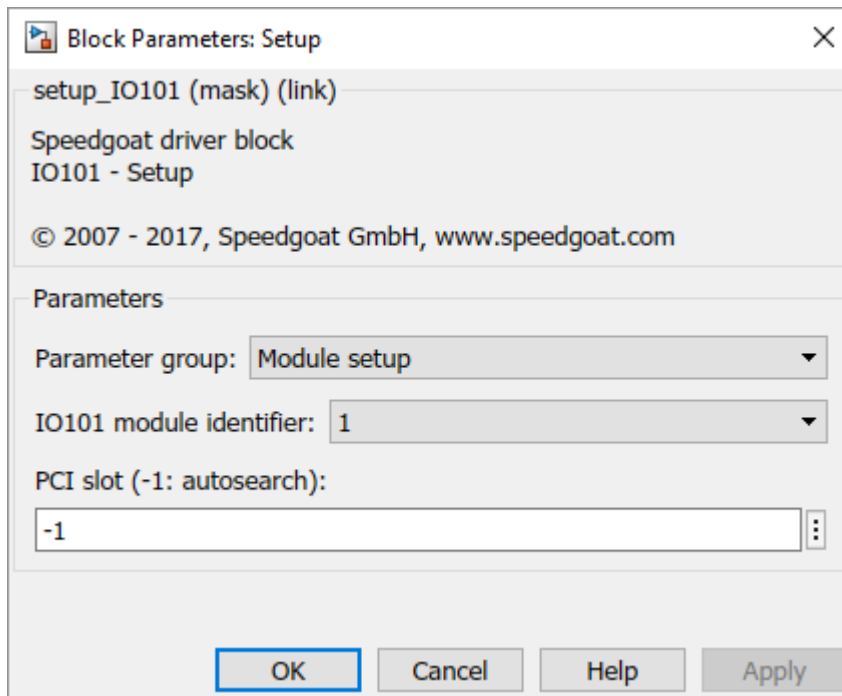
Block Parameters: Setup

setup_IO101 (mask) (link)

Speedgoat driver block
IO101 - Setup

© 2007 - 2017, Speedgoat GmbH, www.speedgoat.com

Parameters

Parameter group: Module setup

IO101 module identifier: 1

PCI slot (-1: autosearch):

-1

OK Cancel Help Apply